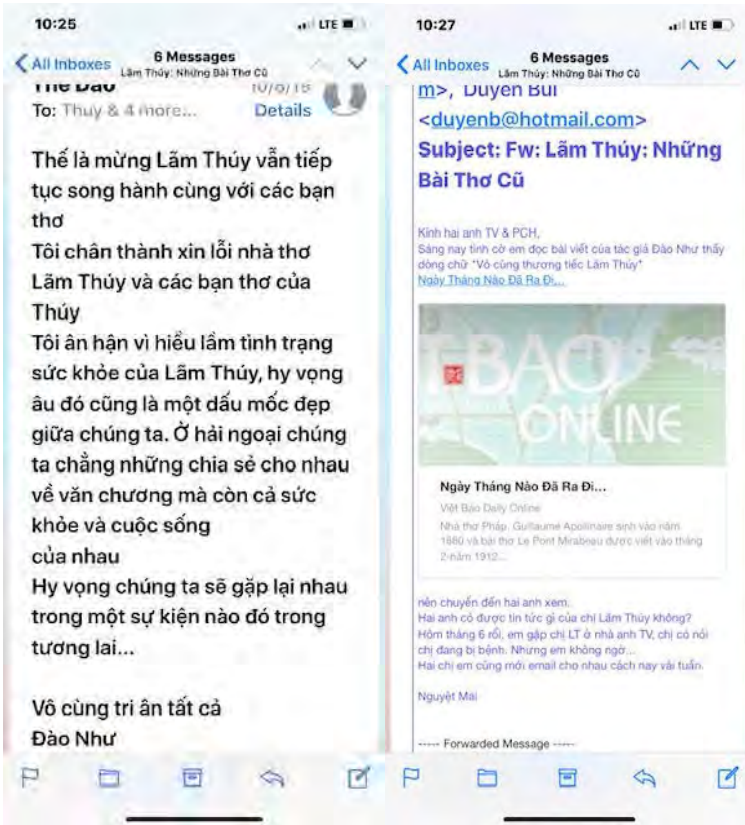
10:25

LTE

All Inboxes

6 Messages

Lãm Thúy: Những Bài Thơ Cũ

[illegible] Đào

10/6/18

To: Thuy & 4 more...

Details

Thế là mừng Lãm Thúy vẫn tiếp tục song hành cùng với các bạn thơ

Tôi chân thành xin lỗi nhà thơ Lãm Thúy và các bạn thơ của Thúy

Tôi ân hận vì hiểu lầm tình trạng sức khỏe của Lãm Thúy, hy vọng âu đó cũng là một dấu mốc đẹp giữa chúng ta. Ở hải ngoại chúng ta chẳng những chia sẻ cho nhau về văn chương mà còn cả sức khỏe và cuộc sống của nhau

Hy vọng chúng ta sẽ gặp lại nhau trong một sự kiện nào đó trong tương lai...

Vô cùng tri ân tất cả

Đào Như

10:27

LTE

All Inboxes

6 Messages

Lãm Thúy: Những Bài Thơ Cũ

m>, Duyen Bui <duyenb@hotmail.com>

Subject: Fw: Lãm Thúy: Những Bài Thơ Cũ

Kính hai anh TV & PCH,

Sáng nay tình cờ em đọc bài viết của tác giả Đào Như thấy dòng chữ "Vô cùng thương tiếc Lãm Thúy"

Ngày Tháng Nào Đã Ra Đi...

BAO ONLINE

Ngày Tháng Nào Đã Ra Đi...

Việt Báo Daily Online

Nhà thơ Pháp, Guillaume Apollinaire sinh vào năm 1880 và bài thơ Le Pont Mirabeau được viết vào tháng 2 năm 1912...

nên chuyển đến hai anh xem.

Hai anh có được tin tức gì của chị Lãm Thúy không?

Hôm tháng 6 rồi, em gặp chị LT ở nhà anh TV, chị có nói chị đang bị bệnh. Nhưng em không ngờ...

Hai chị em cũng mới email cho nhau cách nay vài tuần.

Nguyệt Mai

----- Forwarded Message -----